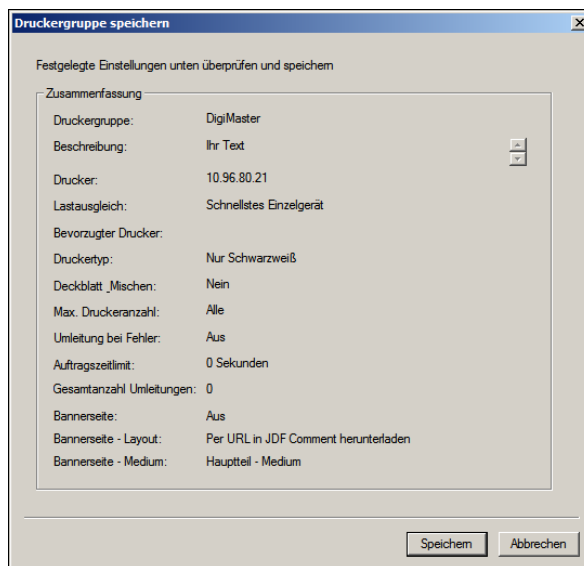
Druckergruppe speichern

Festgelegte Einstellungen unten überprüfen und speichern

Zusammenfassung

| | |
|---|---|
| Druckergruppe: | DigiMaster |
| Beschreibung: | Ihr Text |
| Drucker: | 10.96.80.21 |
| Lastausgleich: | Schnellstes Einzelgerät |
| Bevorzugter Drucker: | |
| Druckertyp: | Nur Schwarzweiß |
| Deckblatt _Mischen: | Nein |
| Max. Druckeranzahl: | Alle |
| Umleitung bei Fehler: | Aus |
| Auftragszeitlimit: | 0 Sekunden |
| Gesamtanzahl Umleitungen: | 0 |
| Bannerseite: | Aus |
| Bannerseite - Layout: | Per URL in JDF Comment herunterladen |
| Bannerseite - Medium: | Hauptteil - Medium |

Speichern Abbrechen